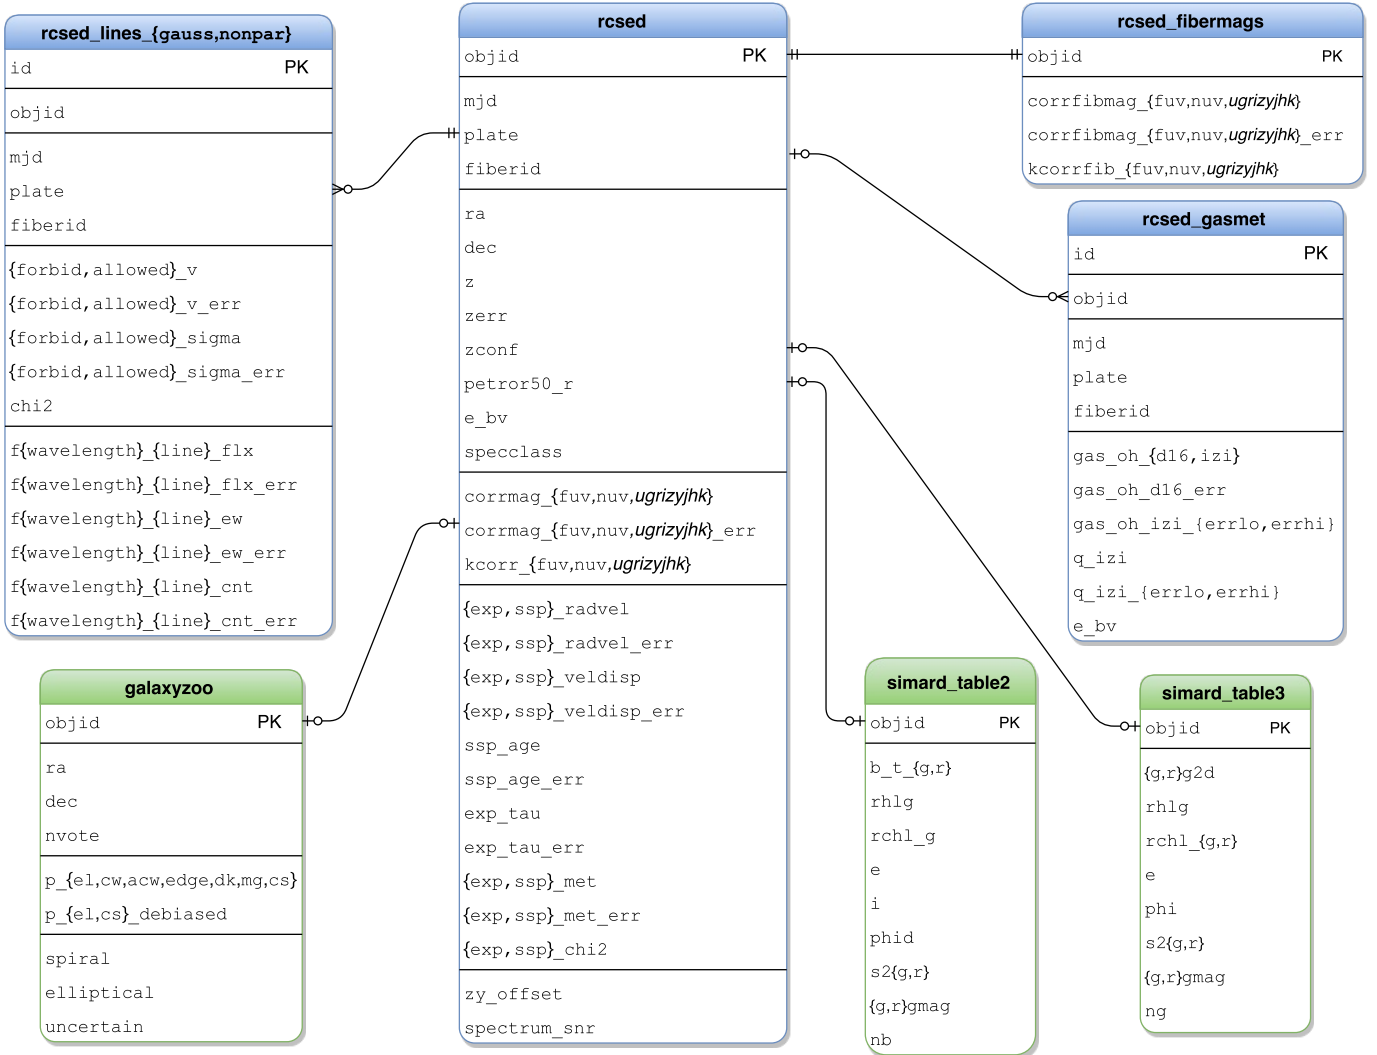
rcsed_lines_{gauss,nonpar}
id PK
objid
mjd
plate
fiberid
{forbid,allowed}_v
{forbid,allowed}_v_err
{forbid,allowed}_sigma
{forbid,allowed}_sigma_err
chi2
f{wavelength}_{line}_flx
f{wavelength}_{line}_flx_err
f{wavelength}_{line}_ew
f{wavelength}_{line}_ew_err
f{wavelength}_{line}_cnt
f{wavelength}_{line}_cnt_err

rcsed
objid PK
mjd
plate
fiberid
ra
dec
z
zerr
zconf
petror50_r
e_bv
specclass
corrmag_{fuv,nuv,ugrizyjhk}
corrmag_{fuv,nuv,ugrizyjhk}_err
kcorr_{fuv,nuv,ugrizyjhk}
{exp,ssp}_radvel
{exp,ssp}_radvel_err
{exp,ssp}_veldisp
{exp,ssp}_veldisp_err
ssp_age
ssp_age_err
exp_tau
exp_tau_err
{exp,ssp}_met
{exp,ssp}_met_err
{exp,ssp}_chi2
zy_offset
spectrum_snr

rcsed_fibermags
objid PK
corrfibmag_{fuv,nuv,ugrizyjhk}
corrfibmag_{fuv,nuv,ugrizyjhk}_err
kcorrfib_{fuv,nuv,ugrizyjhk}

rcsed_gasmet
id PK
objid
mjd
plate
fiberid
gas_oh_{d16,izi}
gas_oh_d16_err
gas_oh_izi_{errlo,errhi}
q_izi
q_izi_{errlo,errhi}
e_bv

galaxyzoo
objid PK
ra
dec
nvote
p_{el,cw,acw,edge,dk,mg,cs}
p_{el,cs}_debiased
spiral
elliptical
uncertain

simard_table2
objid PK
b_t_{g,r}
rhlg
rchl_g
e
i
phid
s2{g,r}
{g,r}gmag
nb

simard_table3
objid PK
{g,r}g2d
rhlg
rchl_{g,r}
e
phi
s2{g,r}
{g,r}gmag
ng